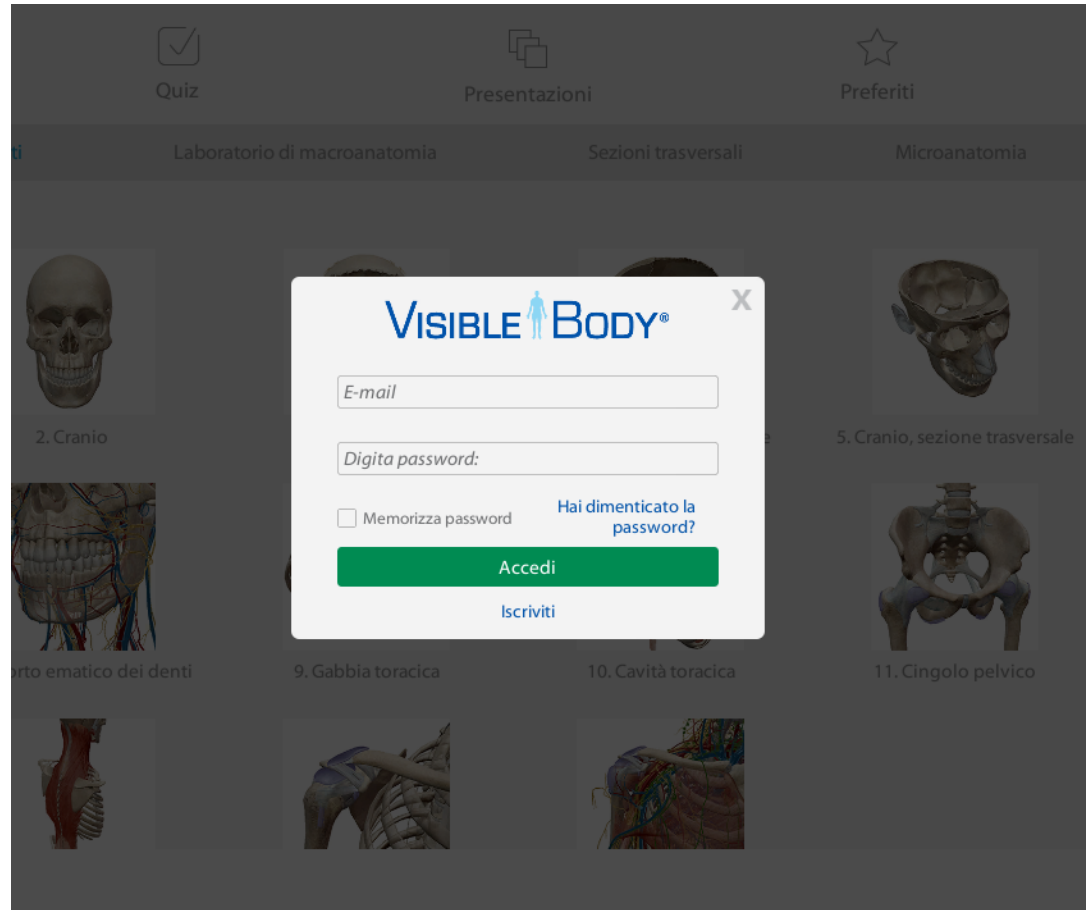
Quiz

Presentazioni

Preferiti

ti

Laboratorio di macroanatomia

Sezioni trasversali

Microanatomia

2. Cranio

e

5. Cranio, sezione trasversale

rto ematico dei denti

9. Gabbia toracica

10. Cavità toracica

11. Cingolo pelvico

VISIBLE BODY®

X

E-mail

Digita password:

Memorizza password

Hai dimenticato la password?

Accedi

Iscriviti